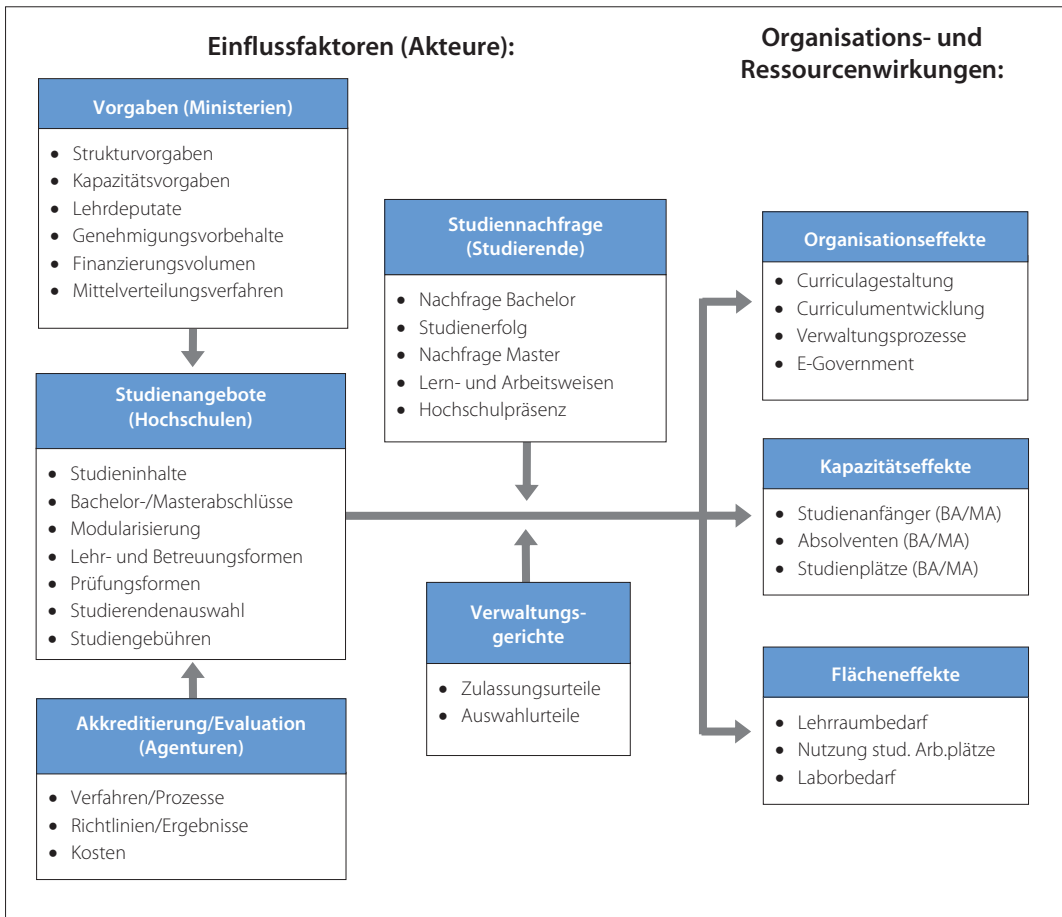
Einflussfaktoren (Akteure):

Organisations- und Ressourcenwirkungen:

Vorgaben (Ministerien)

- Strukturvorgaben
- Kapazitätsvorgaben
- Lehrdeputate
- Genehmigungsvorbehalte
- Finanzierungsvolumen
- Mittelverteilungsverfahren

Studienangebote (Hochschulen)

- Studieninhalte
- Bachelor-/Masterabschlüsse
- Modularisierung
- Lehr- und Betreuungsformen
- Prüfungsformen
- Studierendenauswahl
- Studiengebühren

Akkreditierung/Evaluation (Agenturen)

- Verfahren/Prozesse
- Richtlinien/Ergebnisse
- Kosten

Studiennachfrage (Studierende)

- Nachfrage Bachelor
- Studienerfolg
- Nachfrage Master
- Lern- und Arbeitsweisen
- Hochschulpräsenz

Verwaltungsgerichte

- Zulassungsurteile
- Auswahlurteile

Organisationseffekte

- Curriculagestaltung
- Curriculumentwicklung
- Verwaltungsprozesse
- E-Government

Kapazitätseffekte

- Studienanfänger (BA/MA)
- Absolventen (BA/MA)
- Studienplätze (BA/MA)

Flächeneffekte

- Lehrraumbedarf
- Nutzung stud. Arb.plätze
- Laborbedarf